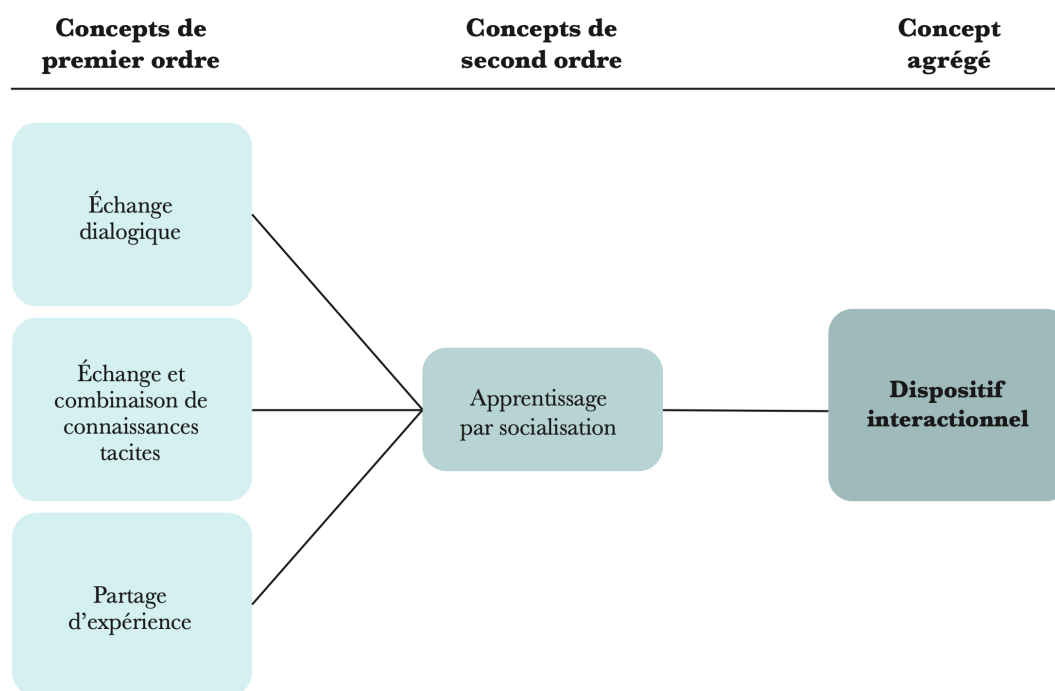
Concepts de premier ordre

Concepts de second ordre

Concept agrégé

Échange dialogique

Échange et combinaison de connaissances tacites

Partage d'expérience

Apprentissage par socialisation

Dispositif interactionnel